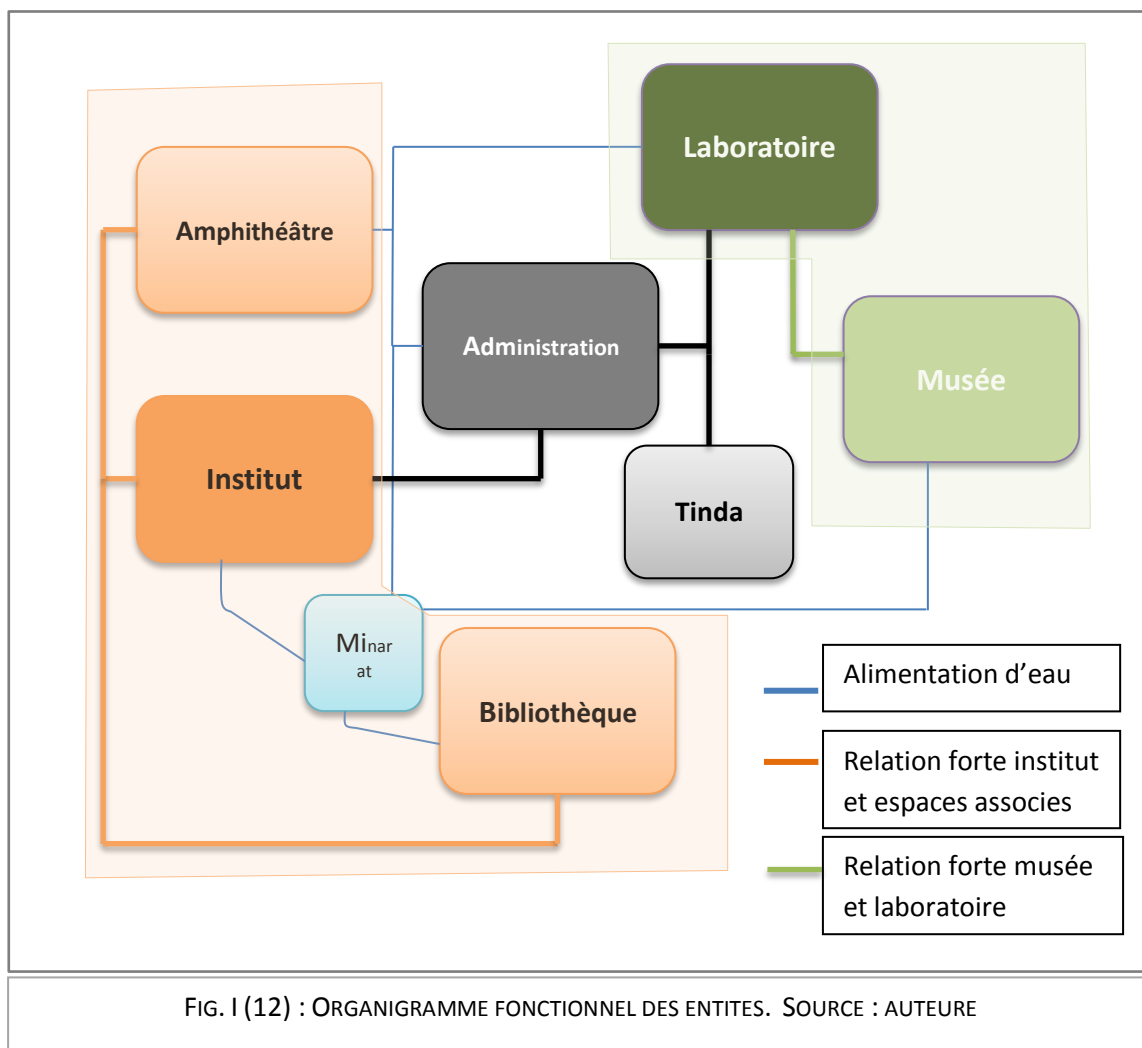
Laboratoire

Amphithéâtre

Administration

Musée

Institut

Tinda

Minarat

Bibliothèque

Alimentation d'eau

Relation forte institut et espaces associes

Relation forte musée et laboratoire

FIG. I (12) : ORGANIGRAMME FONCTIONNEL DES ENTITES. SOURCE : AUTEURE